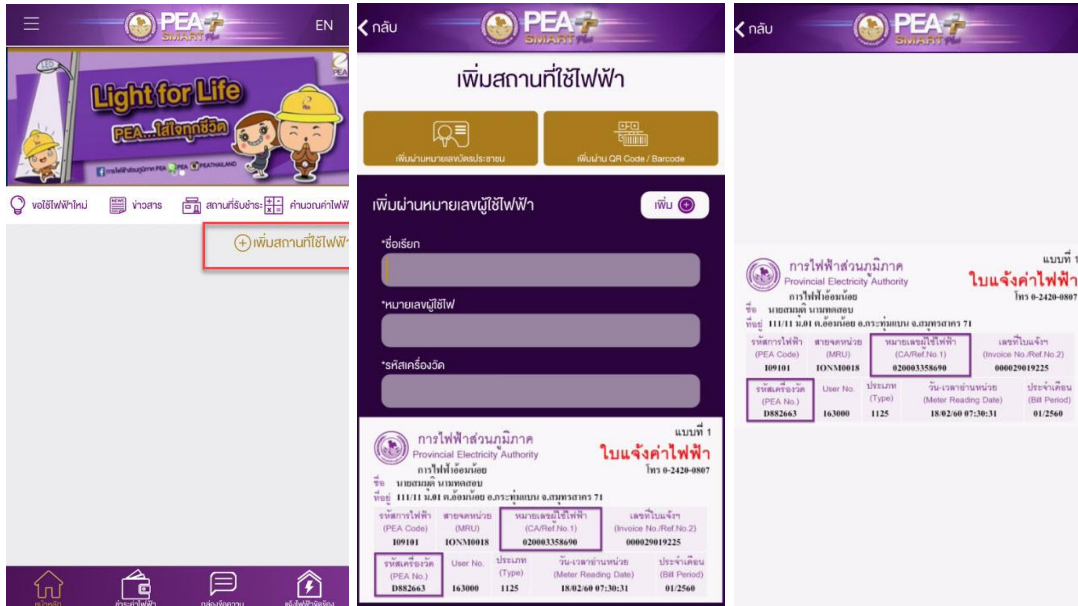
EN

PEA SMART Plus

Light for Life
PEA...ใส่ใจทุกชีวิต

การไฟฟ้าส่วนภูมิภาค PEA PEA PEATHAILAND

ขอใช้ไฟฟ้าใหม่ ข่าวสาร สถานที่รับชำระ คำนวณค่าไฟฟ้

⊕ เพิ่มสถานที่ใช้ไฟฟ้า

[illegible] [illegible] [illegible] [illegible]

< กลับ

PEA SMART Plus

เพิ่มสถานที่ใช้ไฟฟ้า

เพิ่มผ่านหมายเลขบัตรประชาชน
เพิ่มผ่าน QR Code / Barcode

เพิ่มผ่านหมายเลขผู้ใช้ไฟฟ้า
เพิ่ม ⊕

*ชื่อเรียก

*หมายเลขผู้ใช้ไฟ

*รหัสเครื่องวัด

การไฟฟ้าส่วนภูมิภาค
Provincial Electricity Authority
การไฟฟ้าอ้อมน้อย
แบบที่ 1
ใบแจ้งค่าไฟฟ้า
โทร 0-2420-0807
ชื่อ นายสมมุติ นามทดสอบ
ที่อยู่ 111/11 ม.01 ต.อ้อมน้อย อ.กระทุ่มแบน จ.สมุทรสาคร 71

| รหัสการไฟฟ้า (PEA Code) | สายจดหน่วย (MRU) | หมายเลขผู้ใช้ไฟฟ้า (CA/Ref.No.1) | เลขที่ใบแจ้งฯ (Invoice No./Ref.No.2) |
|---|---|---|---|
| I09101 | IONM0018 | 020003358690 | 000029019225 |

| รหัสเครื่องวัด (PEA No.) | User No. | ประเภท (Type) | วัน-เวลาอ่านหน่วย (Meter Reading Date) | ประจำเดือน (Bill Period) |
|---|---|---|---|---|
| D882663 | 163000 | 1125 | 18/02/60 07:30:31 | 01/2560 |

< กลับ

PEA SMART Plus

การไฟฟ้าส่วนภูมิภาค
Provincial Electricity Authority
การไฟฟ้าอ้อมน้อย
แบบที่ 1
ใบแจ้งค่าไฟฟ้า
โทร 0-2420-0807
ชื่อ นายสมมุติ นามทดสอบ
ที่อยู่ 111/11 ม.01 ต.อ้อมน้อย อ.กระทุ่มแบน จ.สมุทรสาคร 71

| รหัสการไฟฟ้า (PEA Code) | สายจดหน่วย (MRU) | หมายเลขผู้ใช้ไฟฟ้า (CA/Ref.No.1) | เลขที่ใบแจ้งฯ (Invoice No./Ref.No.2) |
|---|---|---|---|
| I09101 | IONM0018 | 020003358690 | 000029019225 |

| รหัสเครื่องวัด (PEA No.) | User No. | ประเภท (Type) | วัน-เวลาอ่านหน่วย (Meter Reading Date) | ประจำเดือน (Bill Period) |
|---|---|---|---|---|
| D882663 | 163000 | 1125 | 18/02/60 07:30:31 | 01/2560 |